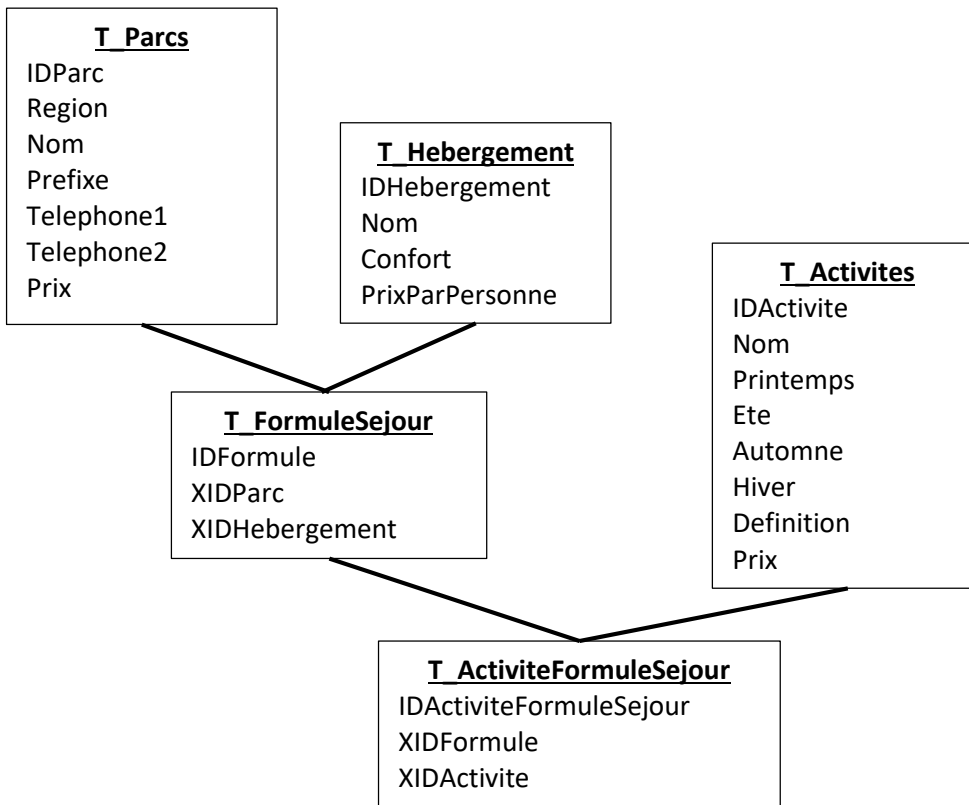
T_Parcs
IDParc
Region
Nom
Prefixe
Telephone1
Telephone2
Prix

T_Hebergement
IDHebergement
Nom
Confort
PrixParPersonne

T_Activites
IDActivite
Nom
Printemps
Ete
Automne
Hiver
Definition
Prix

T_FormuleSejour
IDFormule
XIDParc
XIDHebergement

T_ActiviteFormuleSejour
IDActiviteFormuleSejour
XIDFormule
XIDActivite